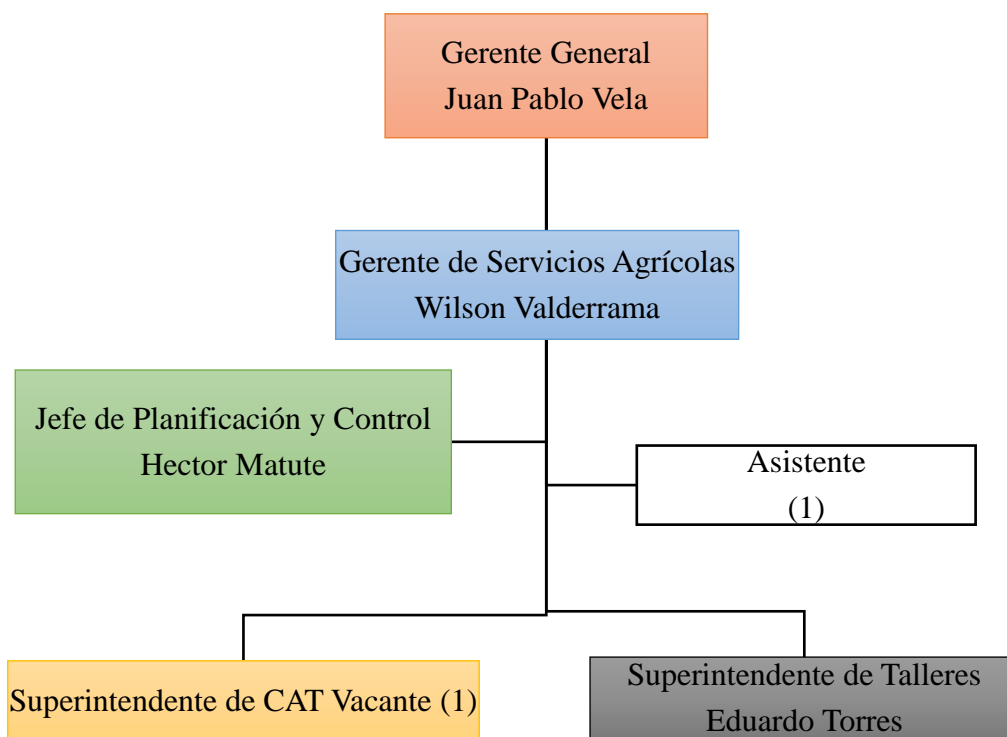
Gerente General
Juan Pablo Vela

Gerente de Servicios Agrícolas
Wilson Valderrama

Jefe de Planificación y Control
Hector Matute

Asistente
(1)

Superintendente de CAT Vacante (1)

Superintendente de Talleres
Eduardo Torres